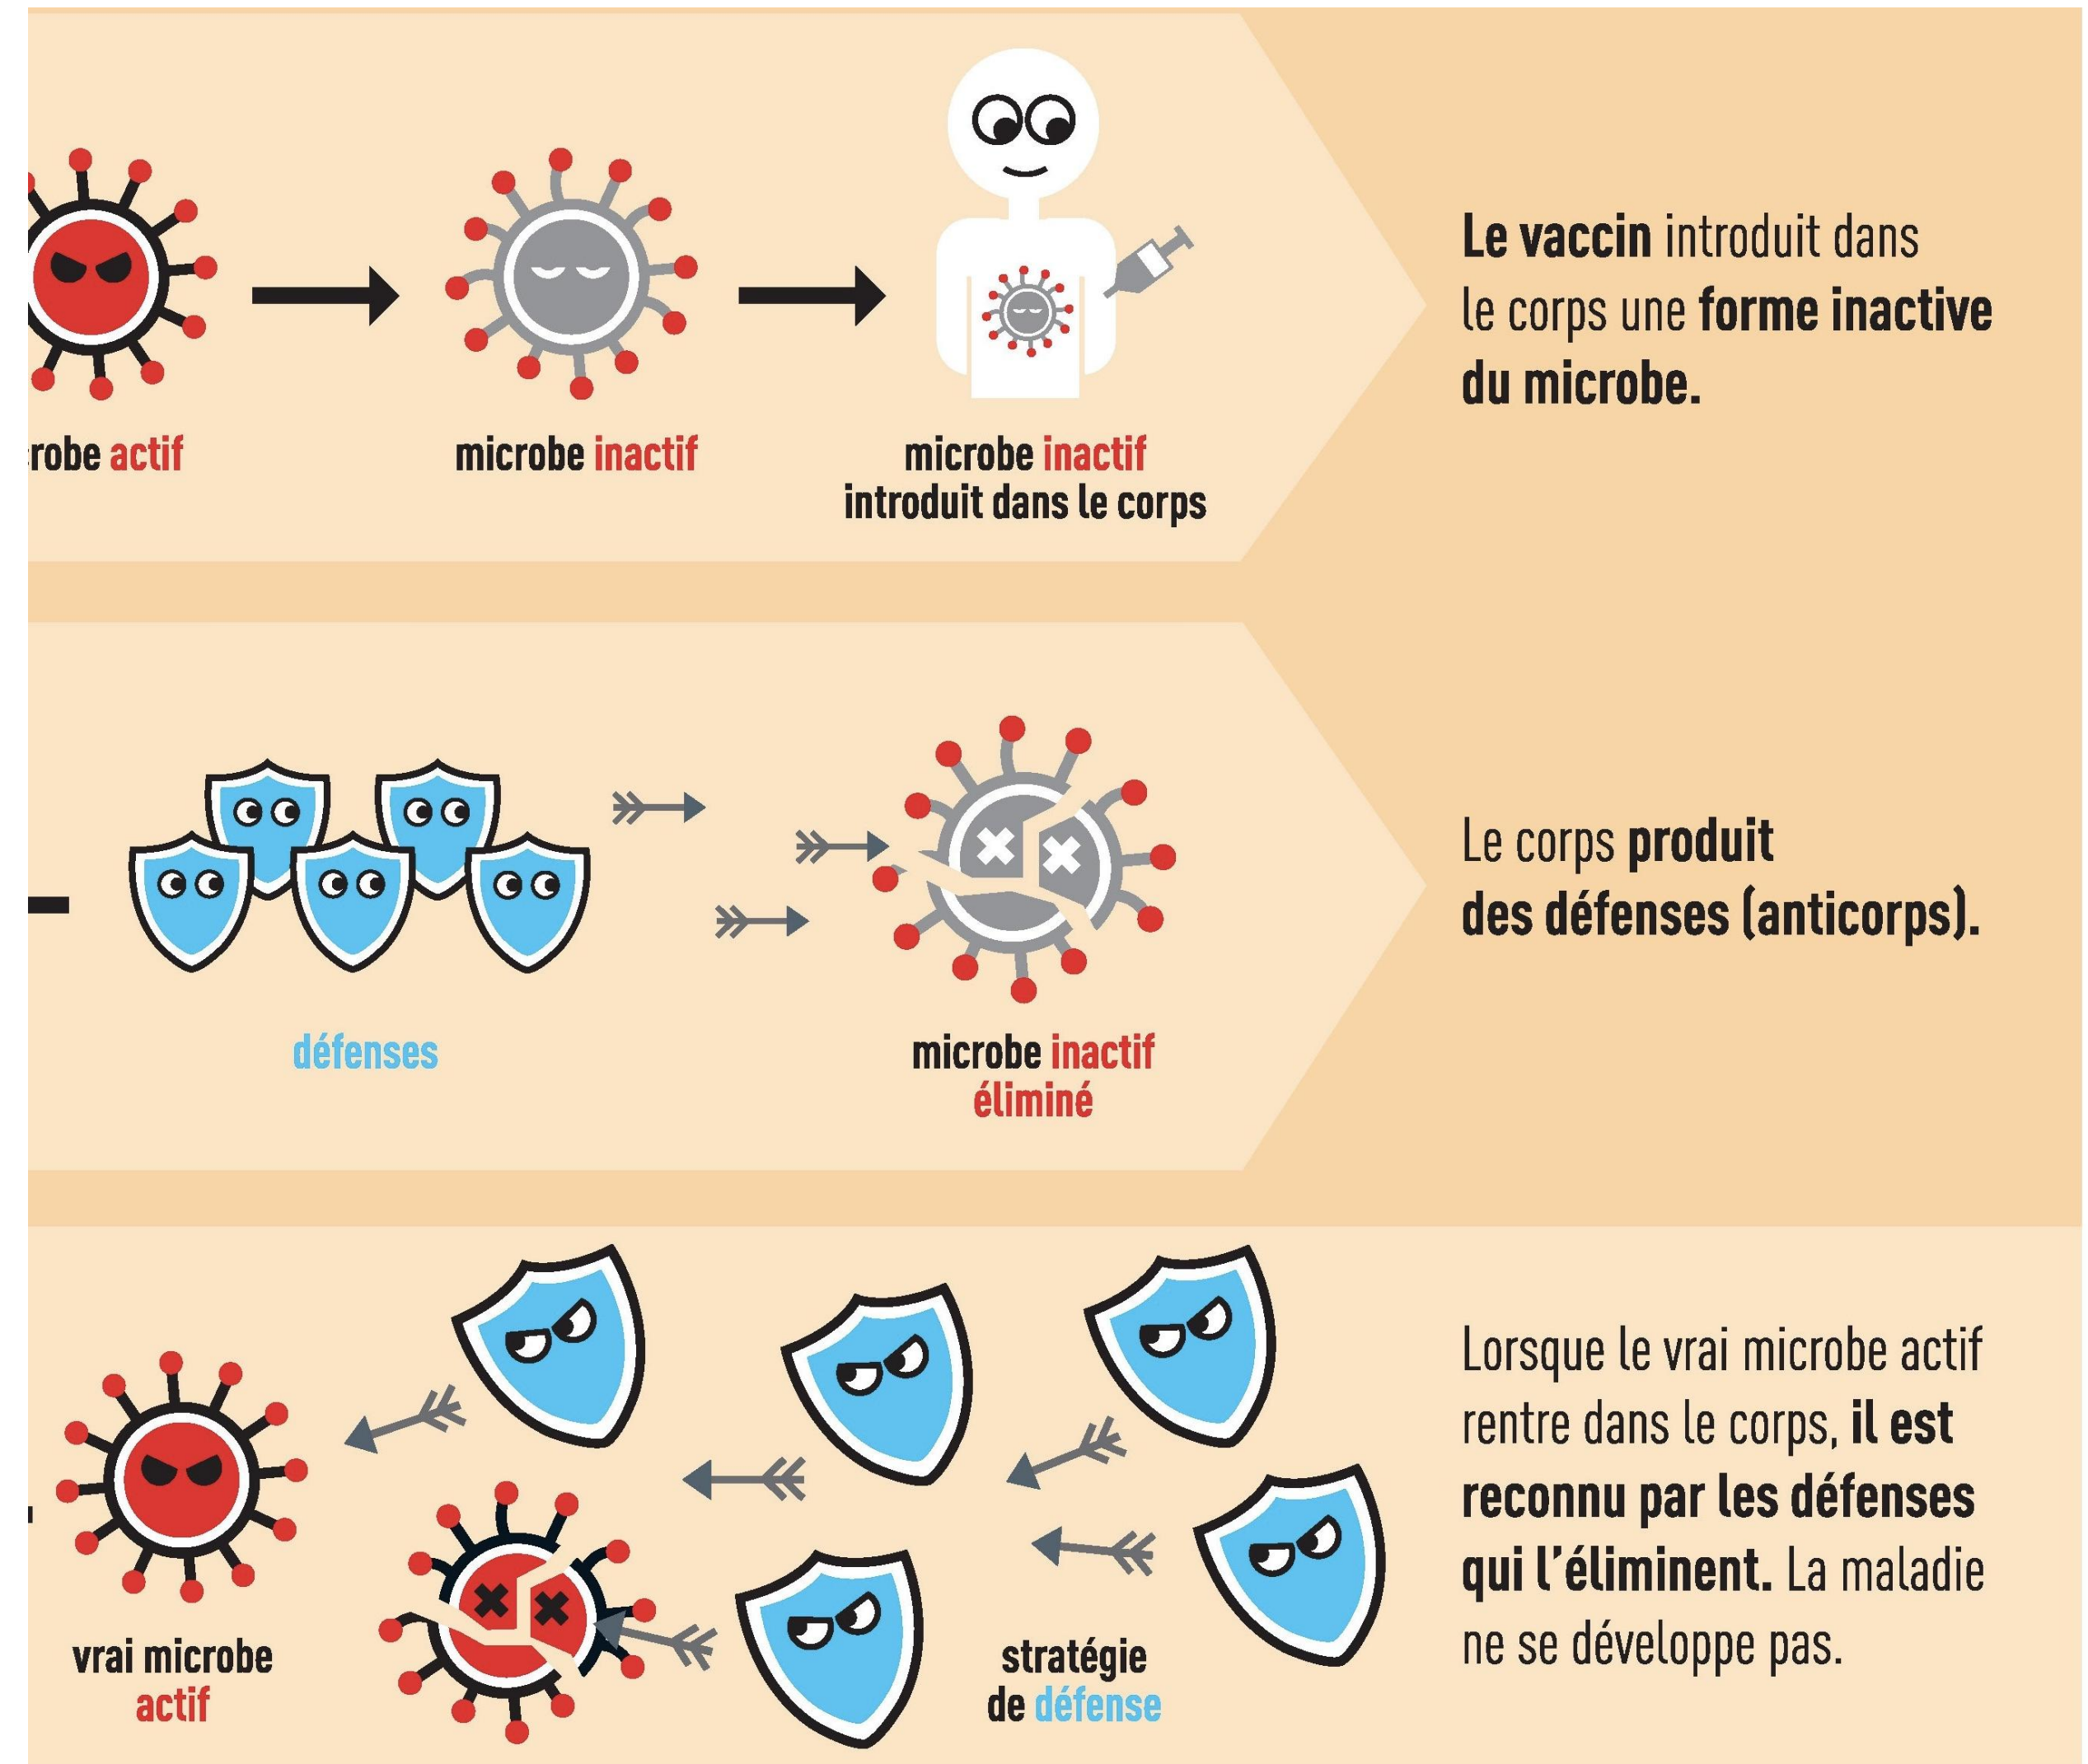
robe actif

microbe inactif

microbe inactif introduit dans le corps

**Le vaccin** introduit dans le corps une **forme inactive du microbe.**

défenses

microbe inactif éliminé

Le corps **produit des défenses (anticorps).**

vrai microbe actif

stratégie de défense

Lorsque le vrai microbe actif rentre dans le corps, **il est reconnu par les défenses qui l'éliminent.** La maladie ne se développe pas.